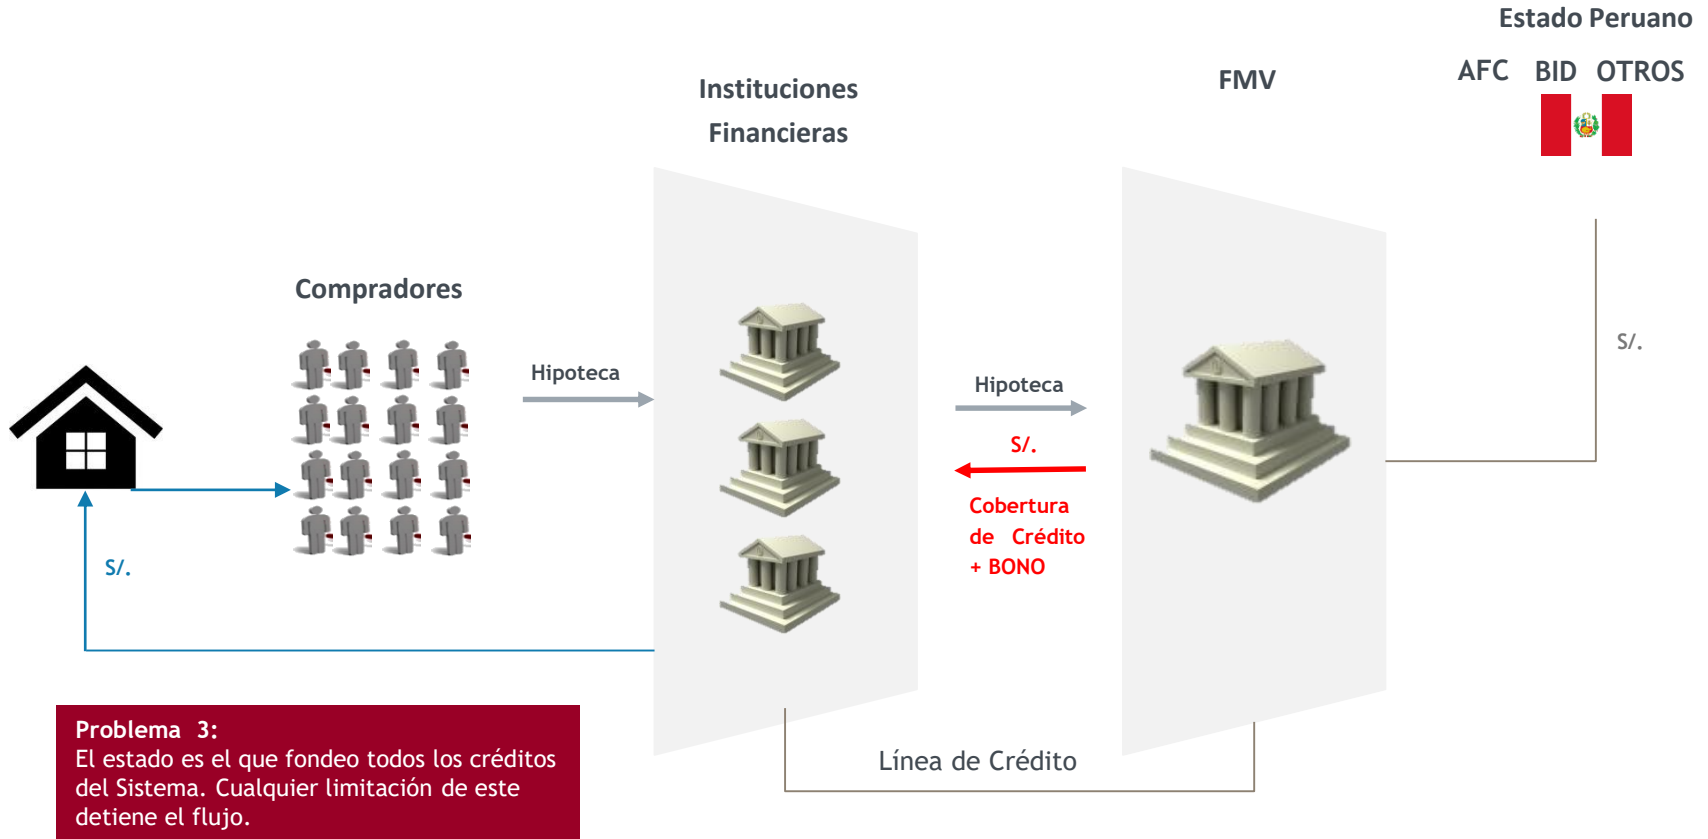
Estado Peruano

AFC BID OTROS

Instituciones Financieras

FMV

Compradores

Hipoteca

Hipoteca

S/.

Cobertura de Crédito + BONO

S/.

S/.

Línea de Crédito

Problema 3:
El estado es el que fondeo todos los créditos del Sistema. Cualquier limitación de este detiene el flujo.